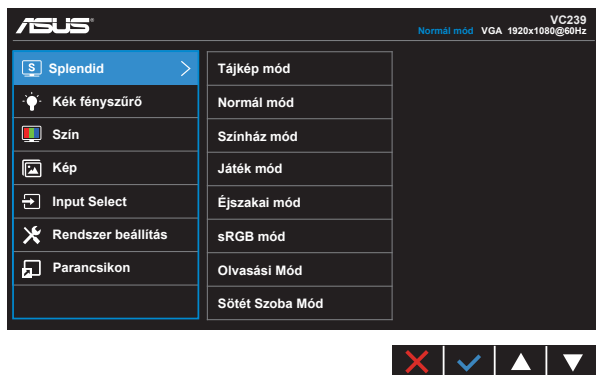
ASUS

VC239
Normál mód VGA 1920x1080@60Hz

Splendid
Kék fényszűrő
Szín
Kép
Input Select
Rendszer beállítás
Parancsikon

Tájkép mód
Normál mód
Színház mód
Játék mód
Éjszakai mód
sRGB mód
Olvasási Mód
Sötét Szoba Mód